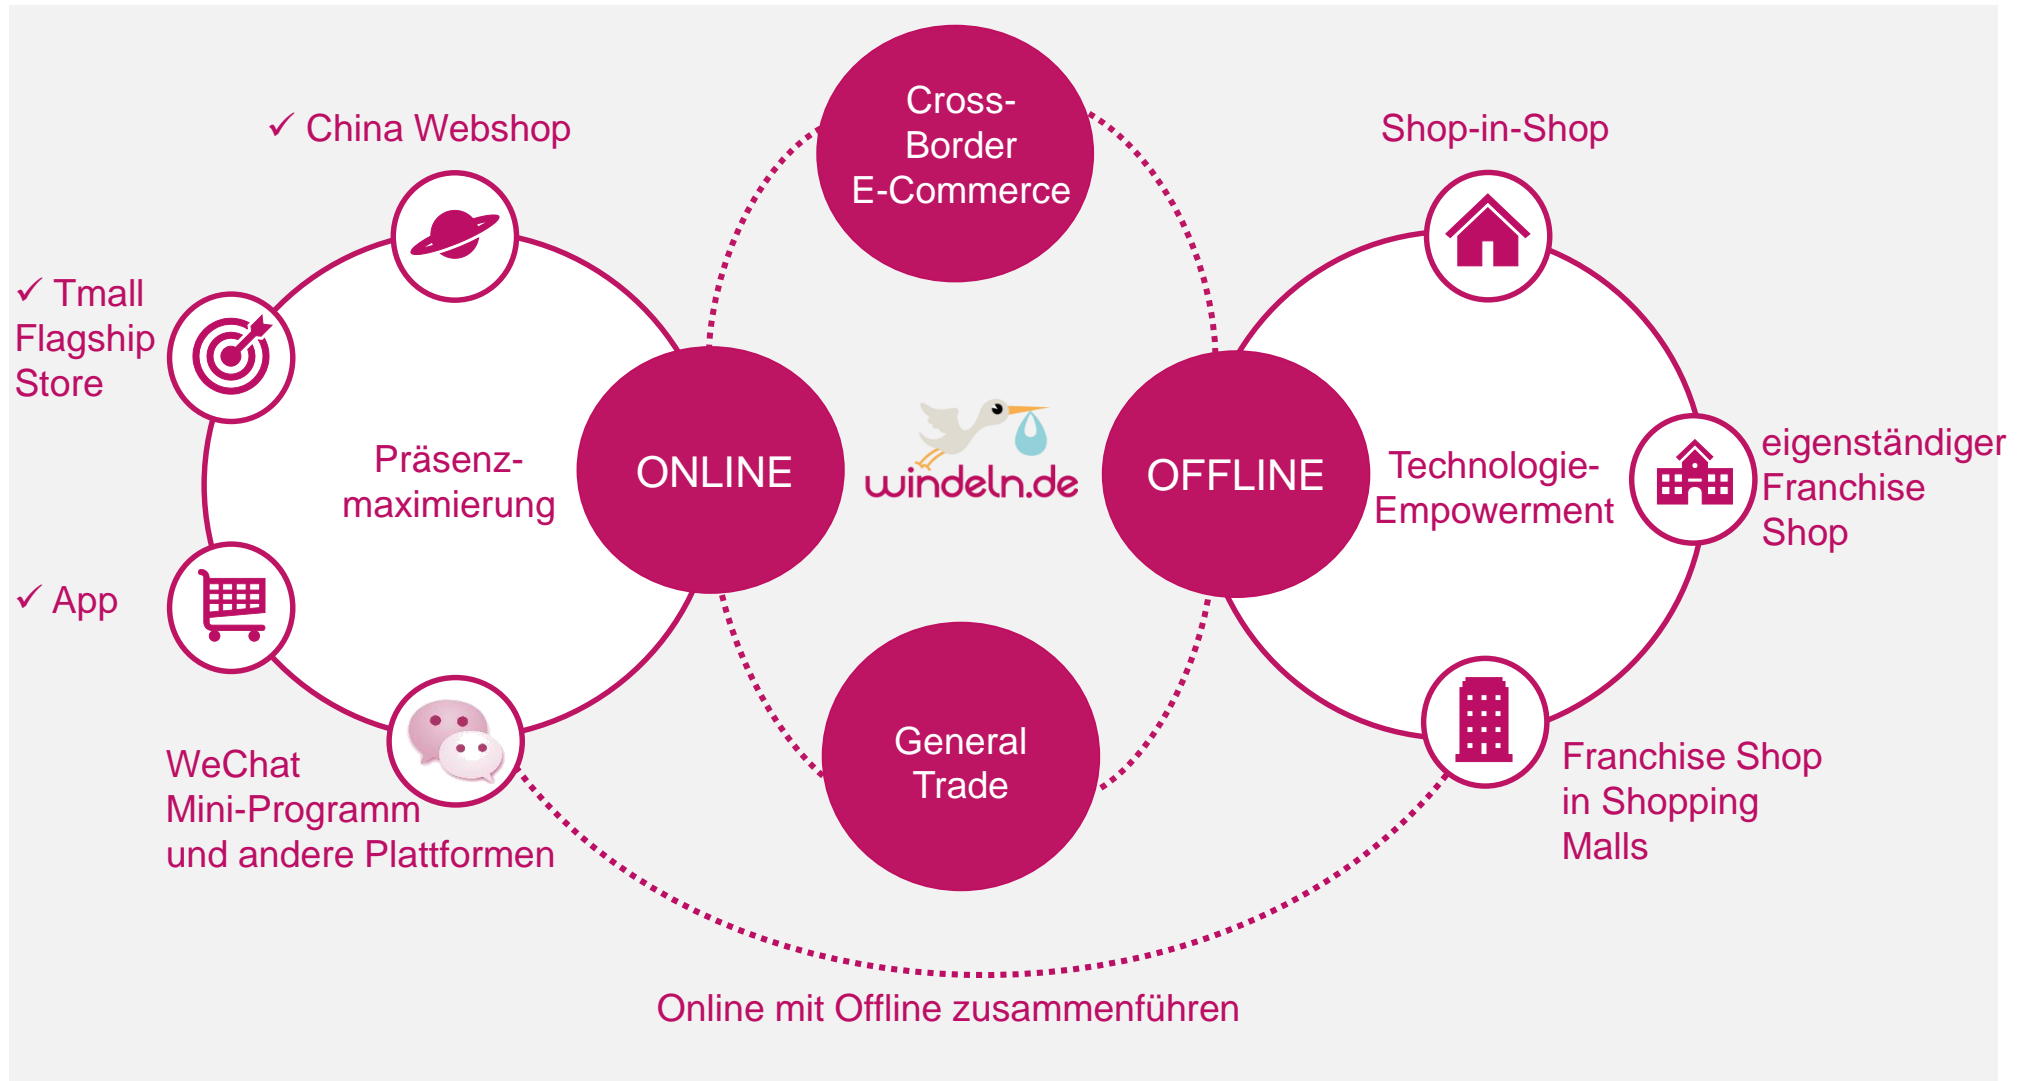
✓ China Webshop

Cross-Border E-Commerce

Shop-in-Shop

✓ Tmall Flagship Store

Präsenz-maximierung

ONLINE

windeln.de

OFFLINE

Technologie-Empowerment

eigenständiger Franchise Shop

✓ App

WeChat Mini-Programm und andere Plattformen

General Trade

Franchise Shop in Shopping Malls

Online mit Offline zusammenführen